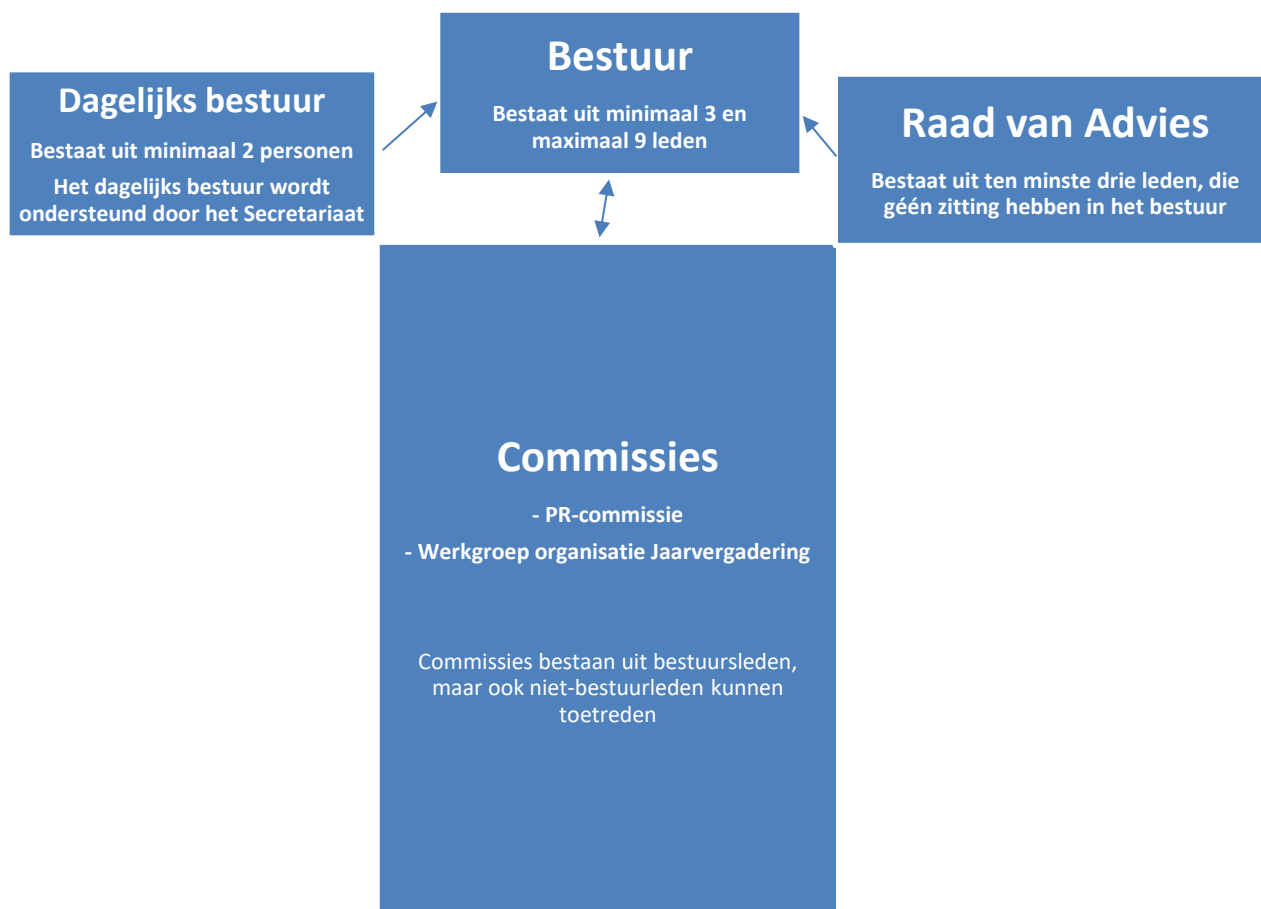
Dagelijks bestuur

Bestaat uit minimaal 2 personen

Het dagelijks bestuur wordt ondersteund door het Secretariaat

Bestuur

Bestaat uit minimaal 3 en maximaal 9 leden

Raad van Advies

Bestaat uit ten minste drie leden, die géén zitting hebben in het bestuur

Commissies

- PR-commissie

- Werkgroep organisatie Jaarvergadering

Commissies bestaan uit bestuursleden, maar ook niet-bestuurleden kunnen toetreden